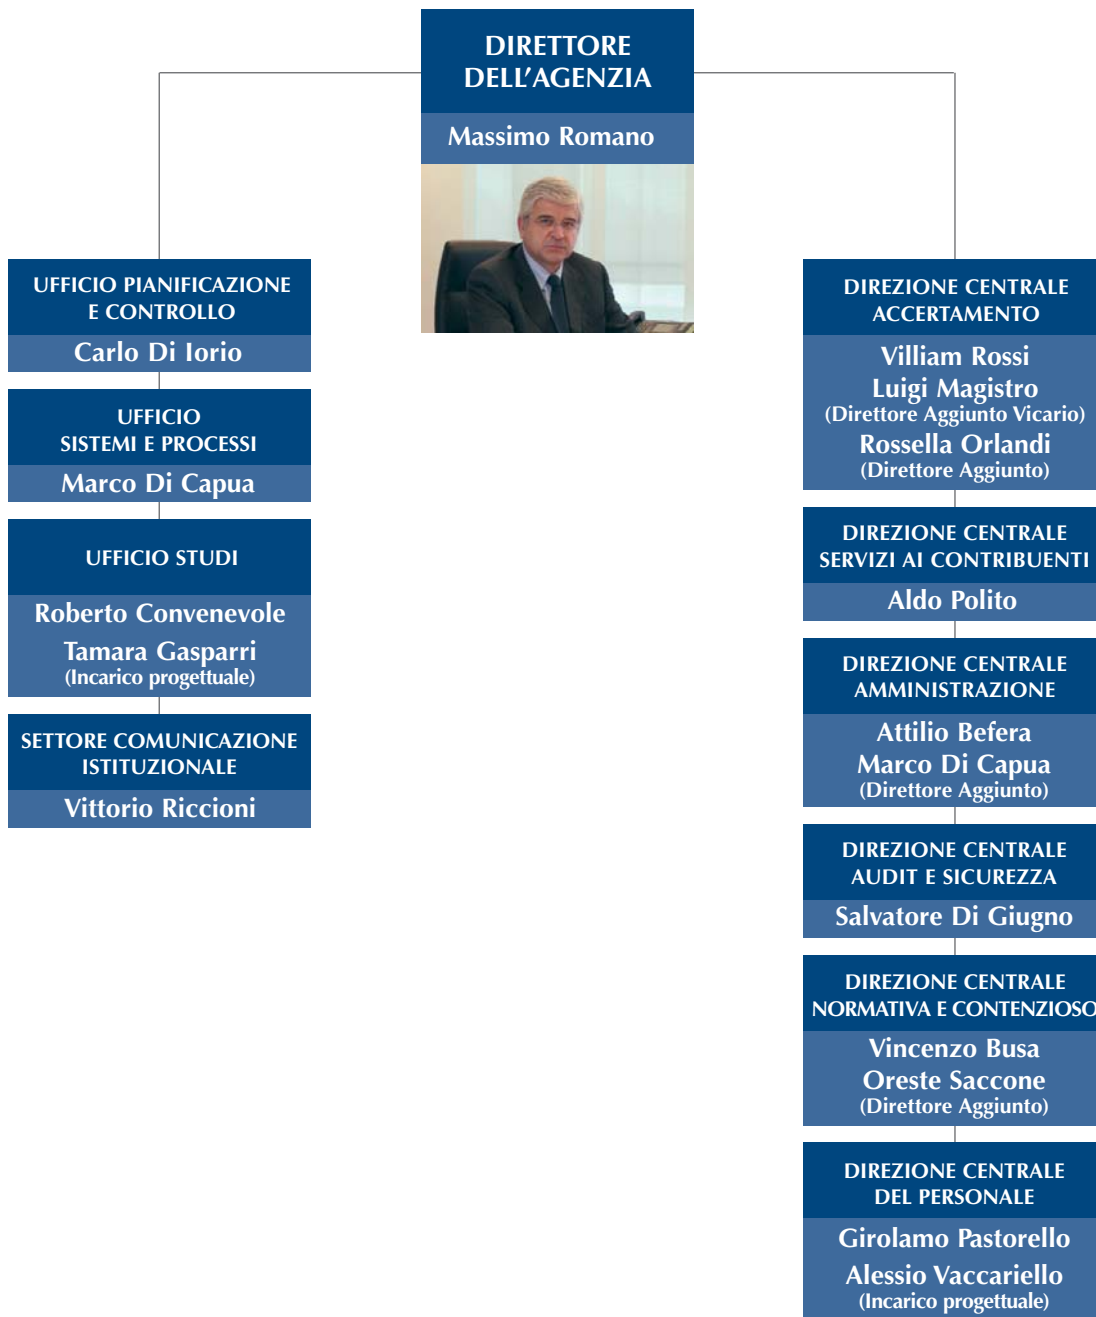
DIRETTORE DELL'AGENZIA

Massimo Romano

UFFICIO PIANIFICAZIONE E CONTROLLO

Carlo Di Iorio

UFFICIO SISTEMI E PROCESSI

Marco Di Capua

UFFICIO STUDI

Roberto Convenevole

Tamara Gasparri
(Incarico progettuale)

SETTORE COMUNICAZIONE ISTITUZIONALE

Vittorio Riccioni

DIREZIONE CENTRALE ACCERTAMENTO

Villiam Rossi

Luigi Magistro
(Direttore Aggiunto Vicario)

Rossella Orlandi
(Direttore Aggiunto)

DIREZIONE CENTRALE SERVIZI AI CONTRIBUENTI

Aldo Polito

DIREZIONE CENTRALE AMMINISTRAZIONE

Attilio Befera

Marco Di Capua
(Direttore Aggiunto)

DIREZIONE CENTRALE AUDIT E SICUREZZA

Salvatore Di Giugno

DIREZIONE CENTRALE NORMATIVA E CONTENZIOSO

Vincenzo Busa

Oreste Saccone
(Direttore Aggiunto)

DIREZIONE CENTRALE DEL PERSONALE

Girolamo Pastorello

Alessio Vaccariello
(Incarico progettuale)